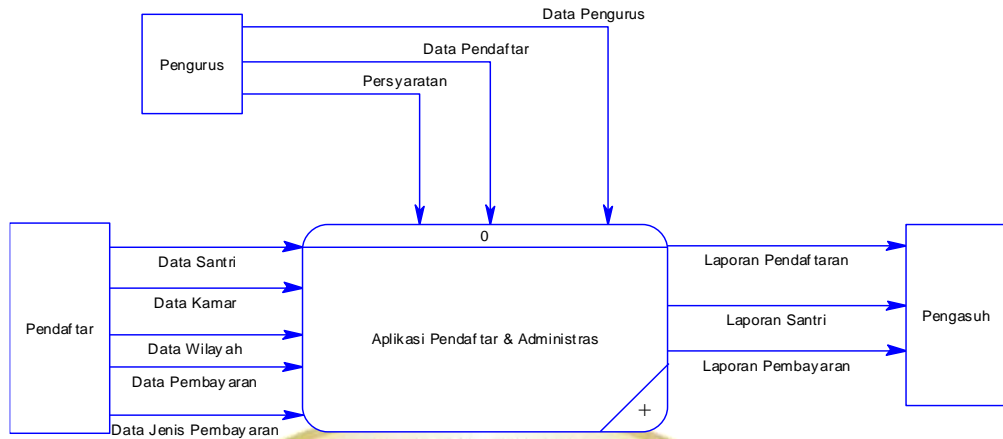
Data Pengurus

Data Pendaftar

Pengurus

Persyaratan

0

Pendaftar

Data Santri

Data Kamar

Data Wilayah

Data Pembayaran

Data Jenis Pembayaran

Aplikasi Pendaftar & Administras

+

Laporan Pendaftaran

Laporan Santri

Laporan Pembayaran

Pengasuh